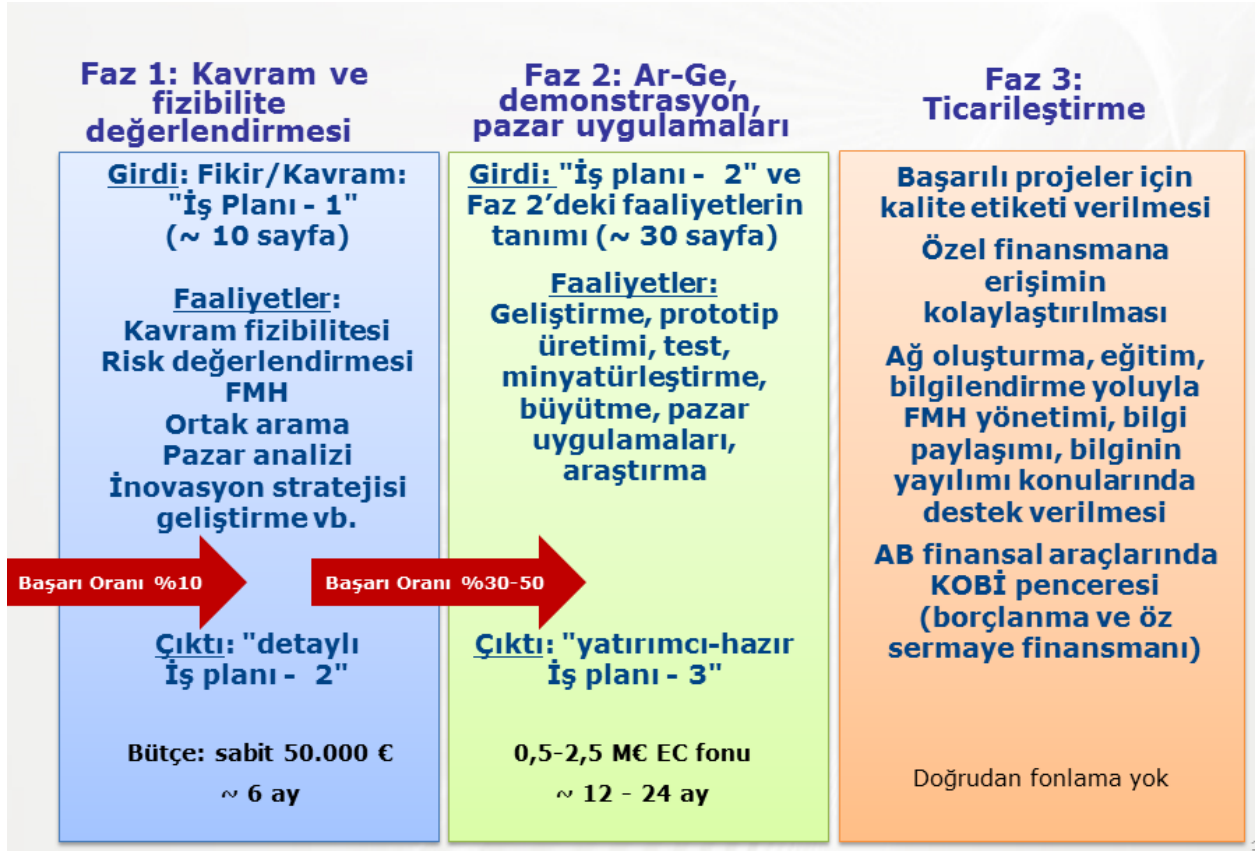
Faz 1: Kavram ve fizibilite değerlendirmesi

Girdi: Fikir/Kavram: "İş Planı - 1" (~ 10 sayfa)

Faaliyetler:
Kavram fizibilitesi
Risk değerlendirmesi
FMH
Ortak arama
Pazar analizi
İnovasyon stratejisi geliştirme vb.

Başarı Oranı %10

Çıktı: "detaylı İş planı - 2"

Bütçe: sabit 50.000 €

~ 6 ay

Faz 2: Ar-Ge, demonstrasyon, pazar uygulamaları

Girdi: "İş planı - 2" ve Faz 2'deki faaliyetlerin tanımı (~ 30 sayfa)

Faaliyetler:
Geliştirme, prototip üretimi, test, minyatürleştirme, büyütme, pazar uygulamaları, araştırma

Başarı Oranı %30-50

Çıktı: "yatırımcı-hazır İş planı - 3"

0,5-2,5 M€ EC fonu

~ 12 - 24 ay

Faz 3: Ticarileştirme

Başarılı projeler için kalite etiketi verilmesi

Özel finansmana erişimin kolaylaştırılması

Ağ oluşturma, eğitim, bilgilendirme yoluyla FMH yönetimi, bilgi paylaşımı, bilginin yayılımı konularında destek verilmesi

AB finansal araçlarında KOBİ penceresi (borçlanma ve öz sermaye finansmanı)

Doğrudan fonlama yok